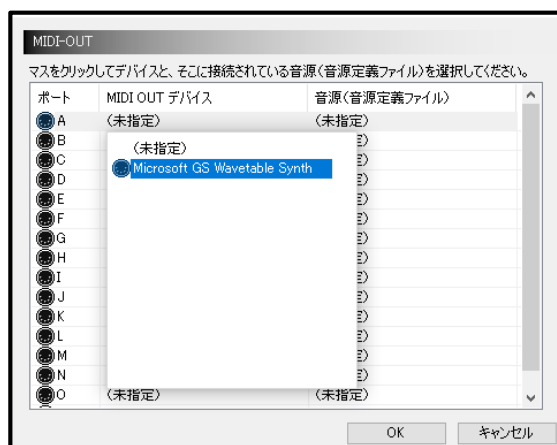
MIDI-OUT

マスをクリックしてデバイスと、そこに接続されている音源(音源定義ファイル)を選択してください。

| ポート | MIDI OUT デバイス | 音源(音源定義ファイル) |
|---|---|---|
| A | (未指定) | (未指定) |
| B | | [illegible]定) |
| C | | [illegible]定) |
| D | | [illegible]定) |
| E | | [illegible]定) |
| F | | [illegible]定) |
| G | | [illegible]定) |
| H | | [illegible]定) |
| I | | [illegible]定) |
| J | | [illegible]定) |
| K | | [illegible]定) |
| L | | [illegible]定) |
| M | | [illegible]定) |
| N | | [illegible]定) |
| O | (未指定) | (未指定) |

(未指定)
Microsoft GS Wavetable Synth

OK
キャンセル